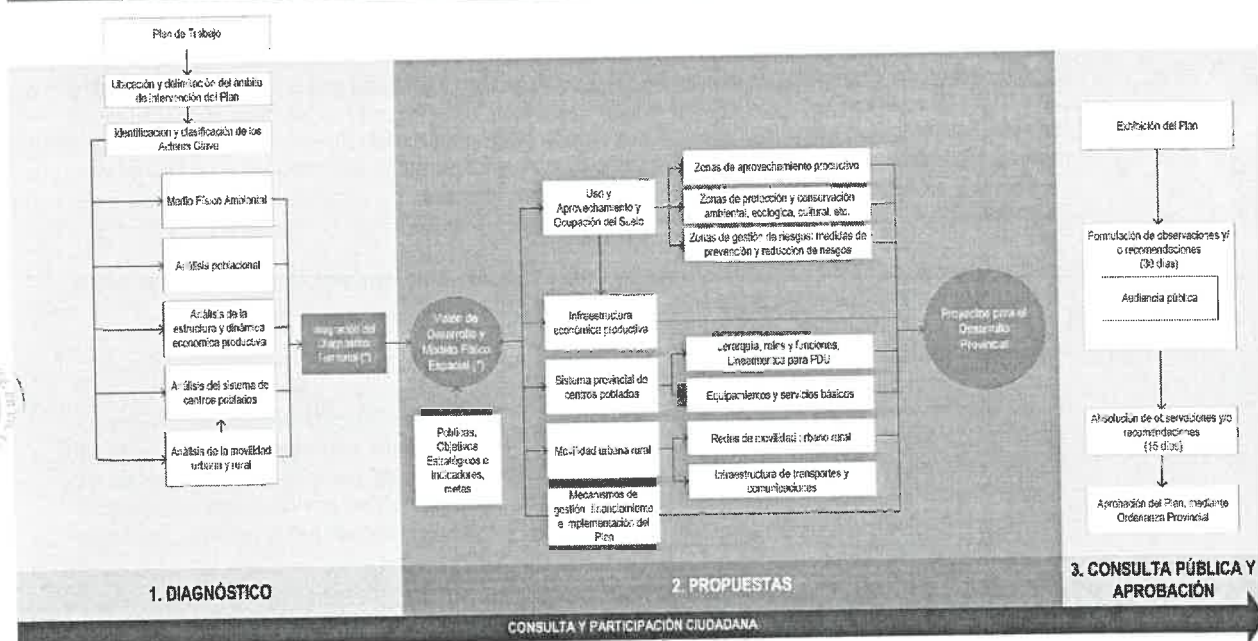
Plan de Trabajo

Ubicación y delimitación del ámbito de intervención del Plan

Identificación y clasificación de los Actores Clave

Medio Físico Ambiental

Análisis poblacional

Análisis de la estructura y dinámica económica productiva

Análisis del sistema de centros poblados

Análisis de la movilidad urbana y rural

Integración del Diagnóstico Territorial (*)

Visión de Desarrollo y Modelo Físico Espacial (*)

Políticas, Objetivos Estratégicos e Indicadores, metas

Uso y Aprovechamiento y Ocupación del Suelo

Zonas de aprovechamiento productivo

Zonas de protección y conservación ambiental, ecológica, cultural, etc.

Zonas de gestión de riesgos: medidas de prevención y reducción de riesgos

Infraestructura económica productiva

Sistema provincial de centros poblados

Jerarquía, roles y funciones, Lineamientos para PDU

Equipamientos y servicios básicos

Movilidad urbana rural

Redes de movilidad urbano rural

Infraestructura de transportes y comunicaciones

Mecanismos de gestión, financiamiento e implementación del Plan

Proyectos para el Desarrollo Provincial

Exhibición del Plan

Formulación de observaciones y/o recomendaciones (30 días)

Audiencia pública

Absolución de observaciones y/o recomendaciones (15 días)

Aprobación del Plan, mediante Ordenanza Provincial

1. DIAGNÓSTICO

2. PROPUESTAS

3. CONSULTA PÚBLICA Y APROBACIÓN

CONSULTA Y PARTICIPACIÓN CIUDADANA